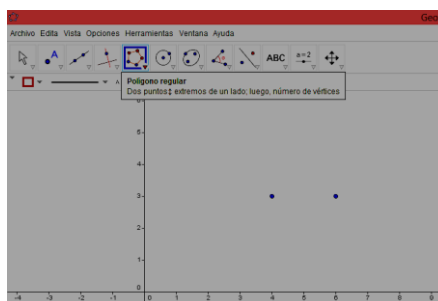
Geo

Archivo Edita Vista Opciones Herramientas Ventana Ayuda

ABC

a=2

Polígono regular
Dos puntos‡ extremos de un lado; luego, número de vértices

6

5

4

3

2

1

0

-4 -3 -2 -1 0 1 2 3 4 5 6 7 8 9